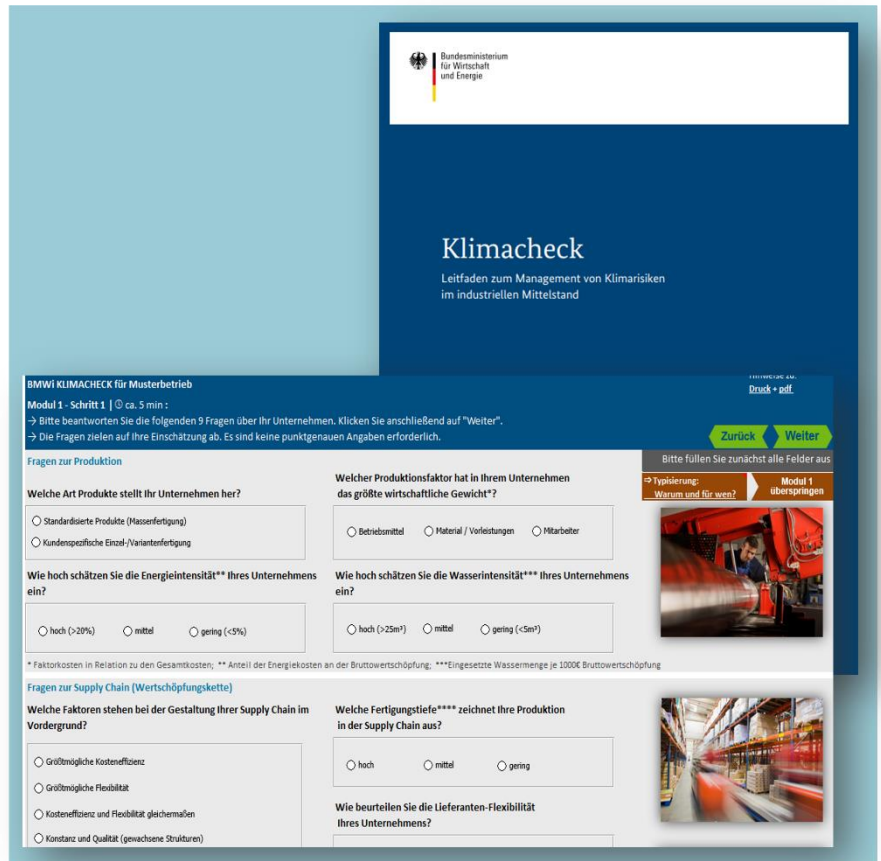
Bundesministerium für Wirtschaft und Energie

Klimacheck

Leitfaden zum Management von Klimarisiken im industriellen Mittelstand

BMWi KLIMACHECK für Musterbetrieb

Hinweise zu: Druck + pdf

Modul 1 - Schritt 1 | ca. 5 min :

→ Bitte beantworten Sie die folgenden 9 Fragen über Ihr Unternehmen. Klicken Sie anschließend auf "Weiter".

→ Die Fragen zielen auf Ihre Einschätzung ab. Es sind keine punktgenauen Angaben erforderlich.

Zurück

Weiter

Bitte füllen Sie zunächst alle Felder aus

⇒ Typisierung: Warum und für wen?

Modul 1 überspringen

Fragen zur Produktion

Welche Art Produkte stellt Ihr Unternehmen her?

Standardisierte Produkte (Massenfertigung)

Kundenspezifische Einzel-/Variantenfertigung

Welcher Produktionsfaktor hat in Ihrem Unternehmen das größte wirtschaftliche Gewicht*?

Betriebsmittel

Material / Vorleistungen

Mitarbeiter

Wie hoch schätzen Sie die Energieintensität** Ihres Unternehmens ein?

hoch (>20%)

mittel

gering (<5%)

Wie hoch schätzen Sie die Wasserintensität*** Ihres Unternehmens ein?

hoch (>25m³)

mittel

gering (<5m³)

* Faktorkosten in Relation zu den Gesamtkosten; ** Anteil der Energiekosten an der Bruttowertschöpfung; ***Eingesetzte Wassermenge je 1000€ Bruttowertschöpfung

Fragen zur Supply Chain (Wertschöpfungskette)

Welche Faktoren stehen bei der Gestaltung Ihrer Supply Chain im Vordergrund?

Größtmögliche Kosteneffizienz

Größtmögliche Flexibilität

Kosteneffizienz und Flexibilität gleichermaßen

Konstanz und Qualität (gewachsene Strukturen)

Welche Fertigungstiefe**** zeichnet Ihre Produktion in der Supply Chain aus?

hoch

mittel

gering

Wie beurteilen Sie die Lieferanten-Flexibilität Ihres Unternehmens?